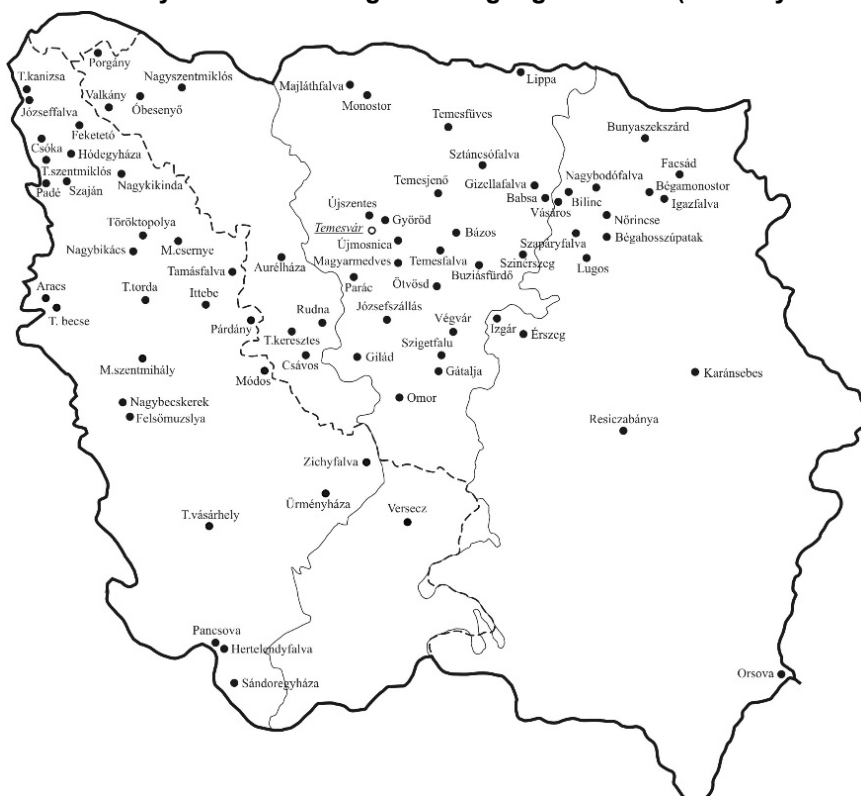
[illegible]

T.kanizsa
Porgány
Nagyszentmiklós
Majláthfalva
Monostor
Lippa
Józseffalva
Valkány
Óbesenyő
Temesfüves
Bunyaszekszárd
Feketető
Csóka
Hódegyháza
Sztáncsófalva
Facsád
Nagybodófalva
Bégamonostor
T.szentmiklós
Padé
Szaján
Nagykikinda
Temesjenő
Gizellafalva
Babsa
Bilinc
Igazfalva
Újszentes
Vásáros
Nőrincse
Temesvár
Györöd
Bázos
Töröktopolya
Újmosnica
Szapáryfalva
Bégahosszúpatak
Nagybikács
M.csernye
Magyarmedves
Temesfalva
Szinérszeg
Lugos
Aurélháza
Tamásfalva
Parác
Ötvösd
Buziásfürdő
Aracs
T.torda
Ittebe
T. becse
Rudna
Józsefszállás
Végvár
Párdány
Izgár
Érszeg
T.keresztes
Szigetfalu
Gilád
Csávos
M.szentmihály
Gátalja
Módos
Karánsebes
Omor
Nagybecskerek
Felsőmuzslya
Resiczabánya
Zichyfalva
Ürményháza
Versecz
T.vásárhely
Pancsova
Hertelendyfalva
Sándoregyháza
Orsova